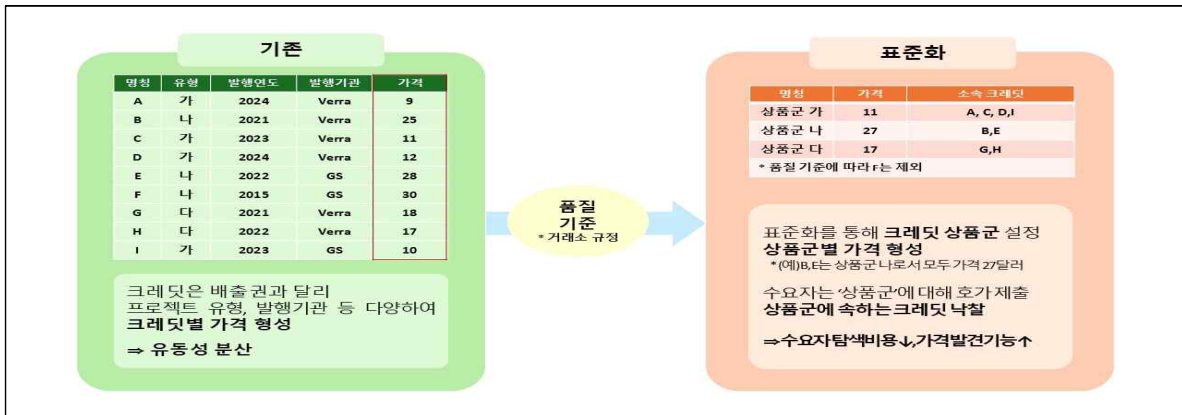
기존

| 명칭 | 유형 | 발행연도 | 발행기관 | 가격 |
|---|---|---|---|---|
| A | 가 | 2024 | Verra | 9 |
| B | 나 | 2021 | Verra | 25 |
| C | 가 | 2023 | Verra | 11 |
| D | 가 | 2024 | Verra | 12 |
| E | 나 | 2022 | GS | 28 |
| F | 나 | 2015 | GS | 30 |
| G | 다 | 2021 | Verra | 18 |
| H | 다 | 2022 | Verra | 17 |
| I | 가 | 2023 | GS | 10 |

크레딧은 배출권과 달리 프로젝트 유형, 발행기관 등 다양하여 **크레딧별 가격 형성**

**⇒ 유동성 분산**

품질 기준
* 거래소 규정

표준화

| 명칭 | 가격 | 소속 크레딧 |
|---|---|---|
| 상품군 가 | 11 | A, C, D,I |
| 상품군 나 | 27 | B,E |
| 상품군 다 | 17 | G,H |

* 품질 기준에 따라 F는 제외

표준화를 통해 **크레딧 상품군** 설정
**상품군별 가격 형성**
*(예)B,E는 상품군 나로서 모두 가격 27달러

수요자는 '상품군'에 대해 호가 제출
**상품군에 속하는 크레딧 낙찰**

**⇒수요자탐색비용↓,가격발견기능↑**